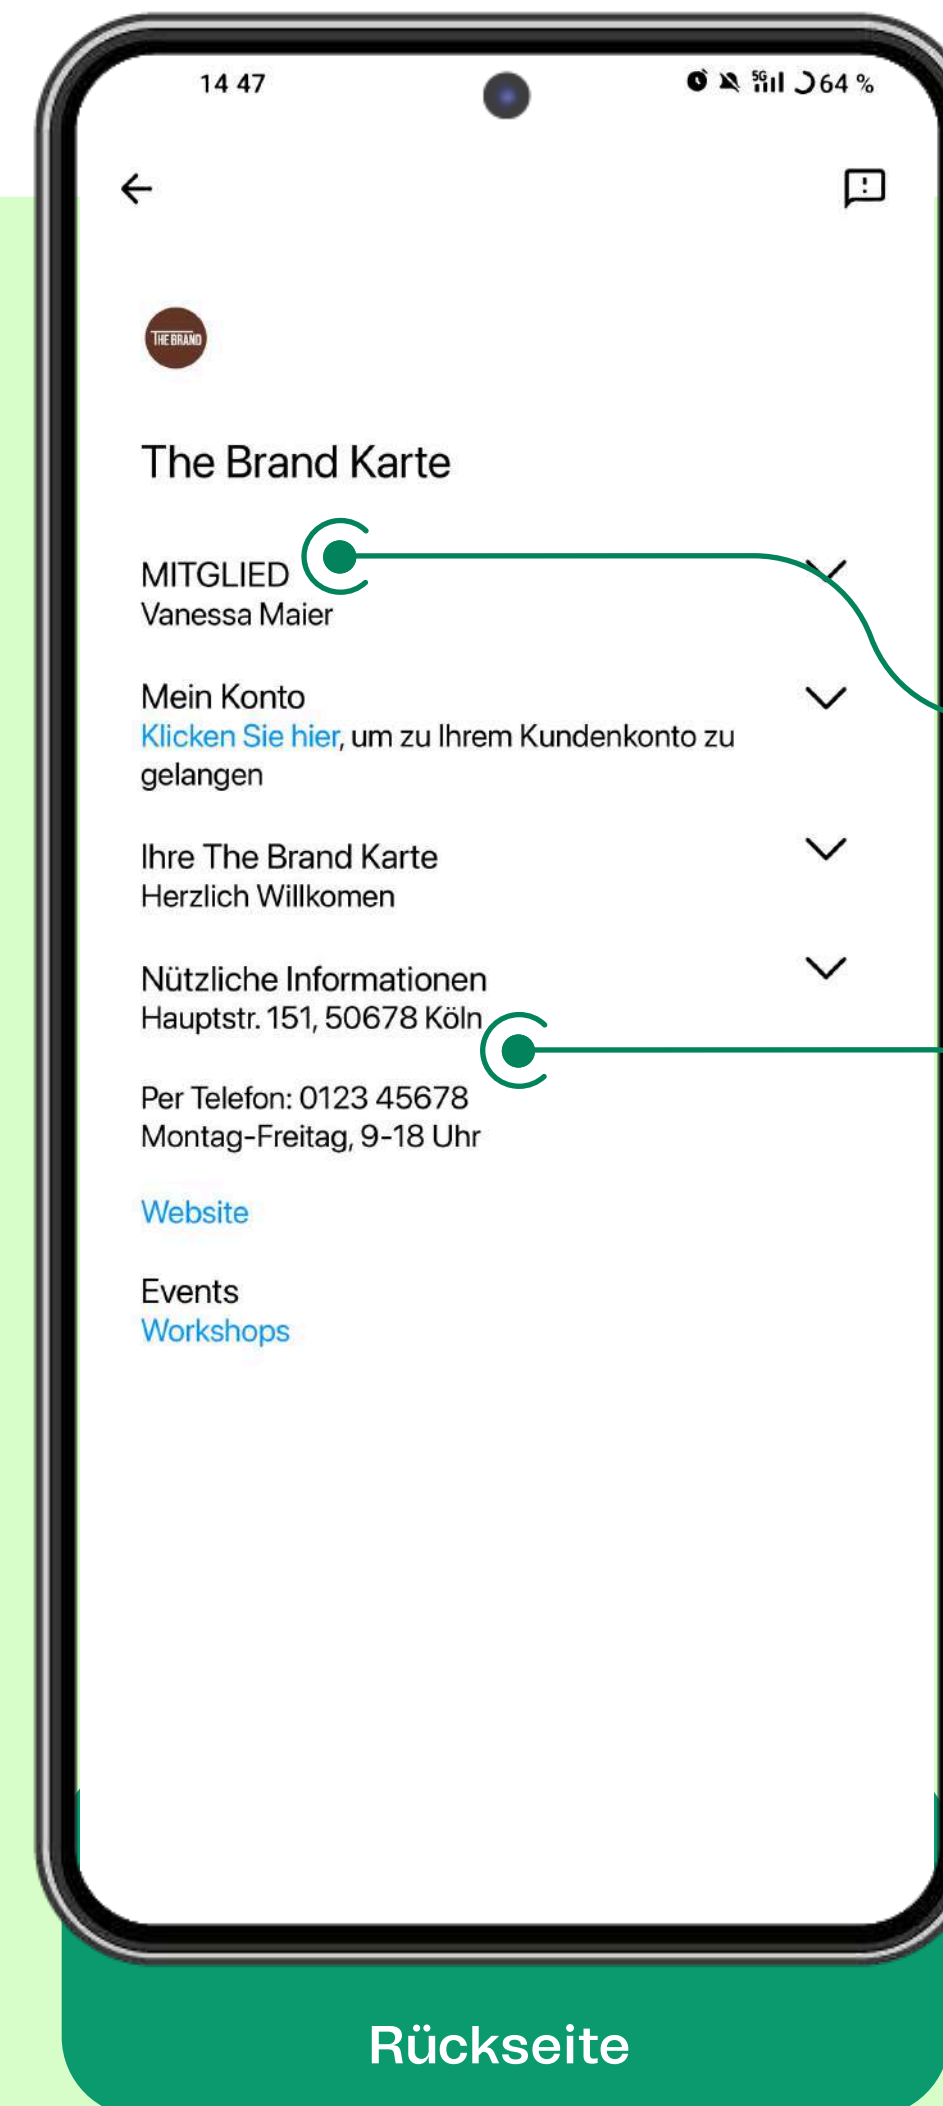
14 47

5G 64 %

THE BRAND

The Brand Karte

MITGLIED
Vanessa Maier

Mein Konto
Klicken Sie hier, um zu Ihrem Kundenkonto zu gelangen

Ihre The Brand Karte
Herzlich Willkomen

Nützliche Informationen
Hauptstr. 151, 50678 Köln

Per Telefon: 0123 45678
Montag-Freitag, 9-18 Uhr

Website

Events
Workshops

Rückseite